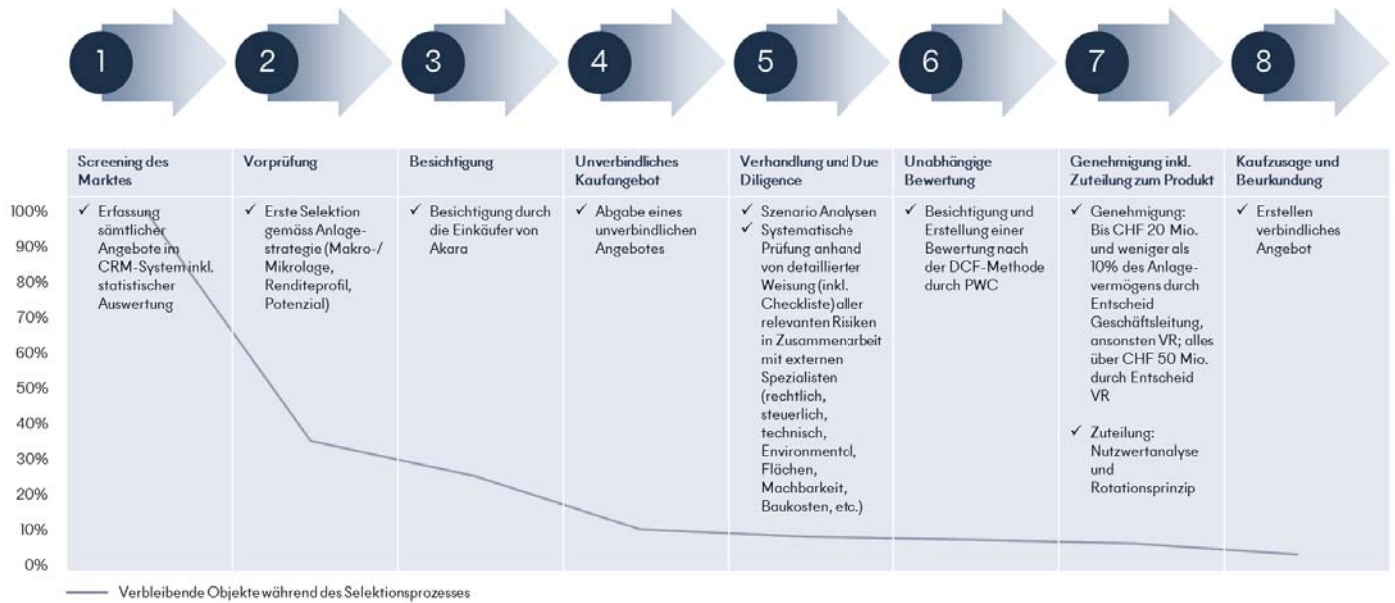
1 2 3 4 5 6 7 8

| Screening des Marktes | Vorprüfung | Besichtigung | Unverbindliches Kaufangebot | Verhandlung und Due Diligence | Unabhängige Bewertung | Genehmigung inkl. Zuteilung zum Produkt | Kaufzusage und Beurkundung |
|---|---|---|---|---|---|---|---|
| ✓ Erfassung sämtlicher Angebote im CRM-System inkl. statistischer Auswertung | ✓ Erste Selektion gemäss Anlagestrategie (Makro-/ Mikrolage, Renditeprofil, Potenzial) | ✓ Besichtigung durch die Einkäufer von Akara | ✓ Abgabe eines unverbindlichen Angebotes | ✓ Szenario Analysen ✓ Systematische Prüfung anhand von detaillierter Weisung (inkl. Checkliste) aller relevanten Risiken in Zusammenarbeit mit externen Spezialisten (rechtlich, steuerlich, technisch, Environmentel, Flächen, Machbarkeit, Baukosten, etc.) | ✓ Besichtigung und Erstellung einer Bewertung nach der DCF-Methode durch PWC | ✓ Genehmigung: Bis CHF 20 Mio. und weniger als 10% des Anlagevermögens durch Entscheid Geschäftsleitung, ansonsten VR; alles über CHF 50 Mio. durch Entscheid VR ✓ Zuteilung: Nutzwertanalyse und Rotationsprinzip | ✓ Erstellen verbindliches Angebot |

100%
90%
80%
70%
60%
50%
40%
30%
20%
10%
0%

Verbleibende Objekte während des Selektionsprozesses